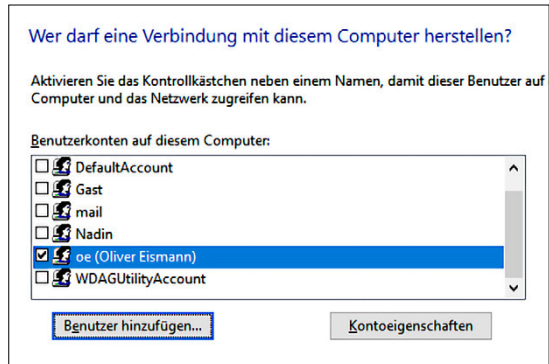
Wer darf eine Verbindung mit diesem Computer herstellen?

Aktivieren Sie das Kontrollkästchen neben einem Namen, damit dieser Benutzer auf Computer und das Netzwerk zugreifen kann.

Benutzerkonten auf diesem Computer:

DefaultAccount
Gast
mail
Nadin
oe (Oliver Eismann)
WDAGUtilityAccount

Benutzer hinzufügen...
Kontoeigenschaften